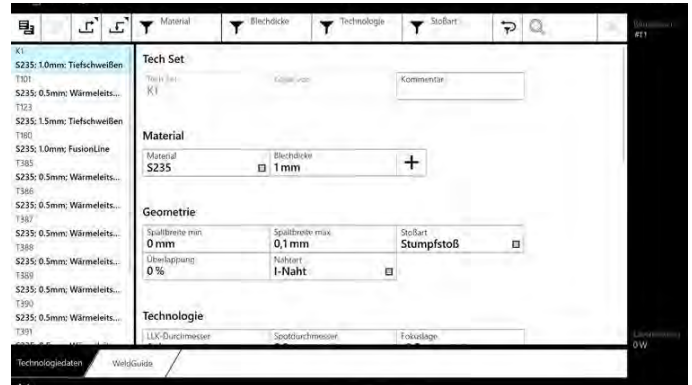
Material
Blechdicke
Technologie
Stoßart
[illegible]
#11

K1
S235; 1.0mm; Tiefschweißen
T101
S235; 0.5mm; Wärmeleits...
T123
S235; 1.5mm; Tiefschweißen
T180
S235; 1.0mm; FusionLine
T385
S235; 0.5mm; Wärmeleits...
T386
S235; 0.5mm; Wärmeleits...
T387
S235; 0.5mm; Wärmeleits...
T388
S235; 0.5mm; Wärmeleits...
T389
S235; 0.5mm; Wärmeleits...
T390
S235; 0.5mm; Wärmeleits...
T391

Tech Set
Tech Set
K1
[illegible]
Kommentar

Material
Material
S235
Blechdicke
1 mm
+

Geometrie
Spaltbreite min
0 mm
Spaltbreite max
0,1 mm
Stoßart
Stumpfstoß
Überlappung
0 %
Nahtart
I-Naht

Technologie
LLK-Durchmesser
Spotdurchmesser
Fokuslage

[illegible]
0 W

Technologiedaten
WeldGuide